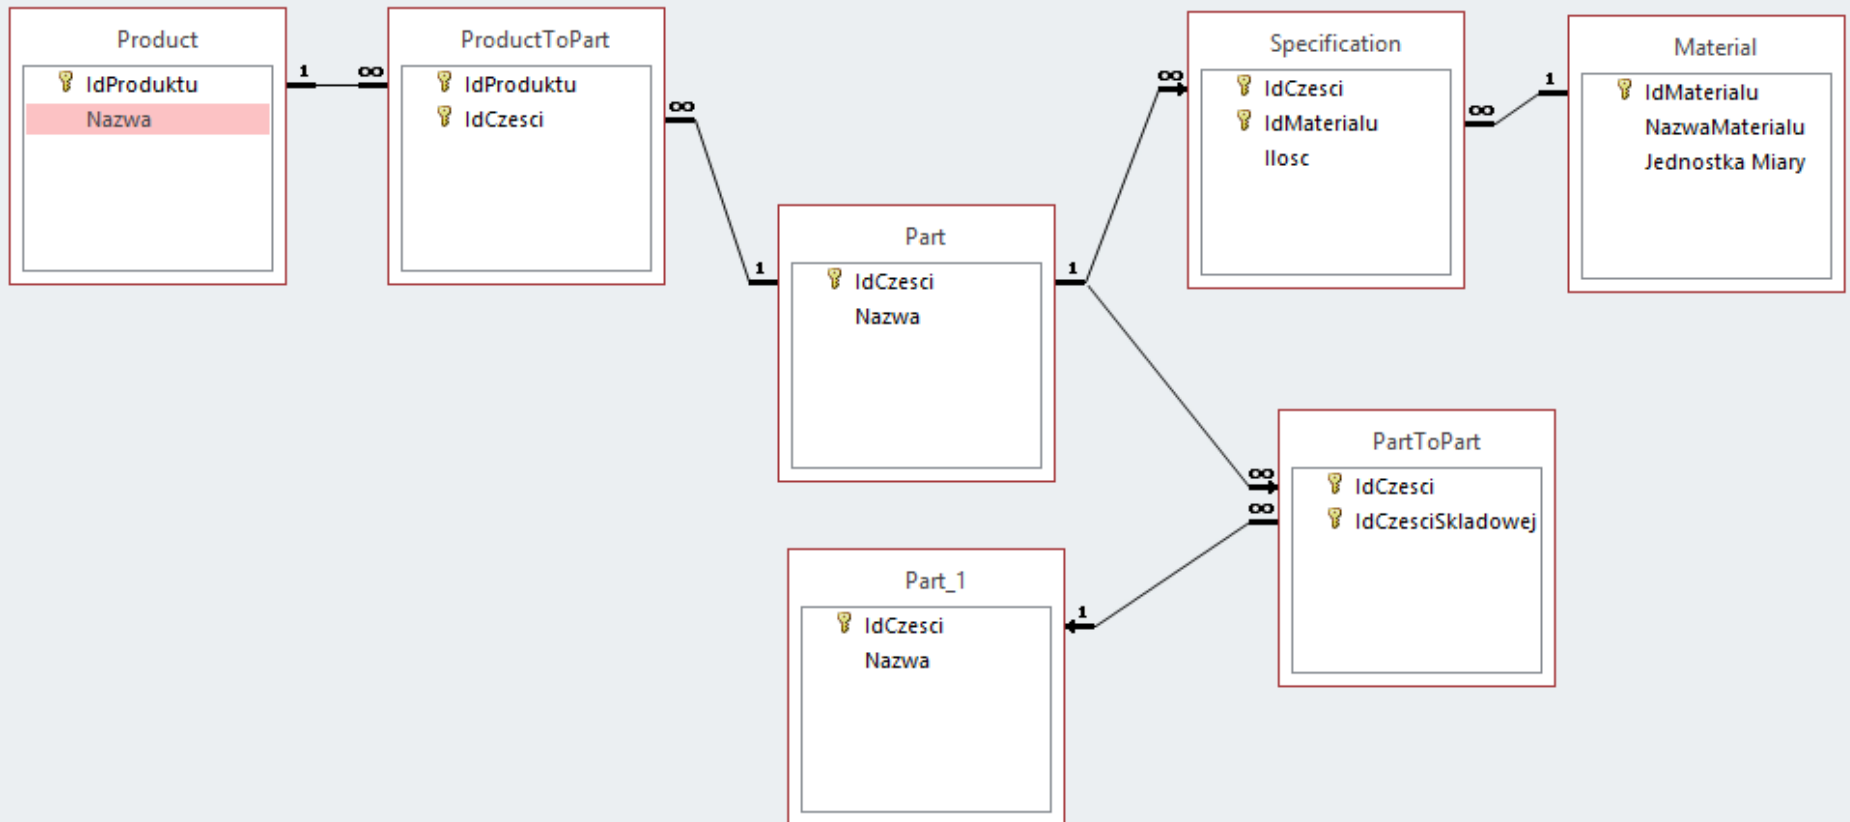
Product
IdProduktu
Nazwa

1 ∞

ProductToPart
IdProduktu
IdCzesci

∞ 1

Part
IdCzesci
Nazwa

1 ∞

Specification
IdCzesci
IdMaterialu
Ilosc

∞ 1

Material
IdMaterialu
NazwaMaterialu
Jednostka Miary

1 ∞

PartToPart
IdCzesci
IdCzesciSkladowej

∞ 1

Part_1
IdCzesci
Nazwa